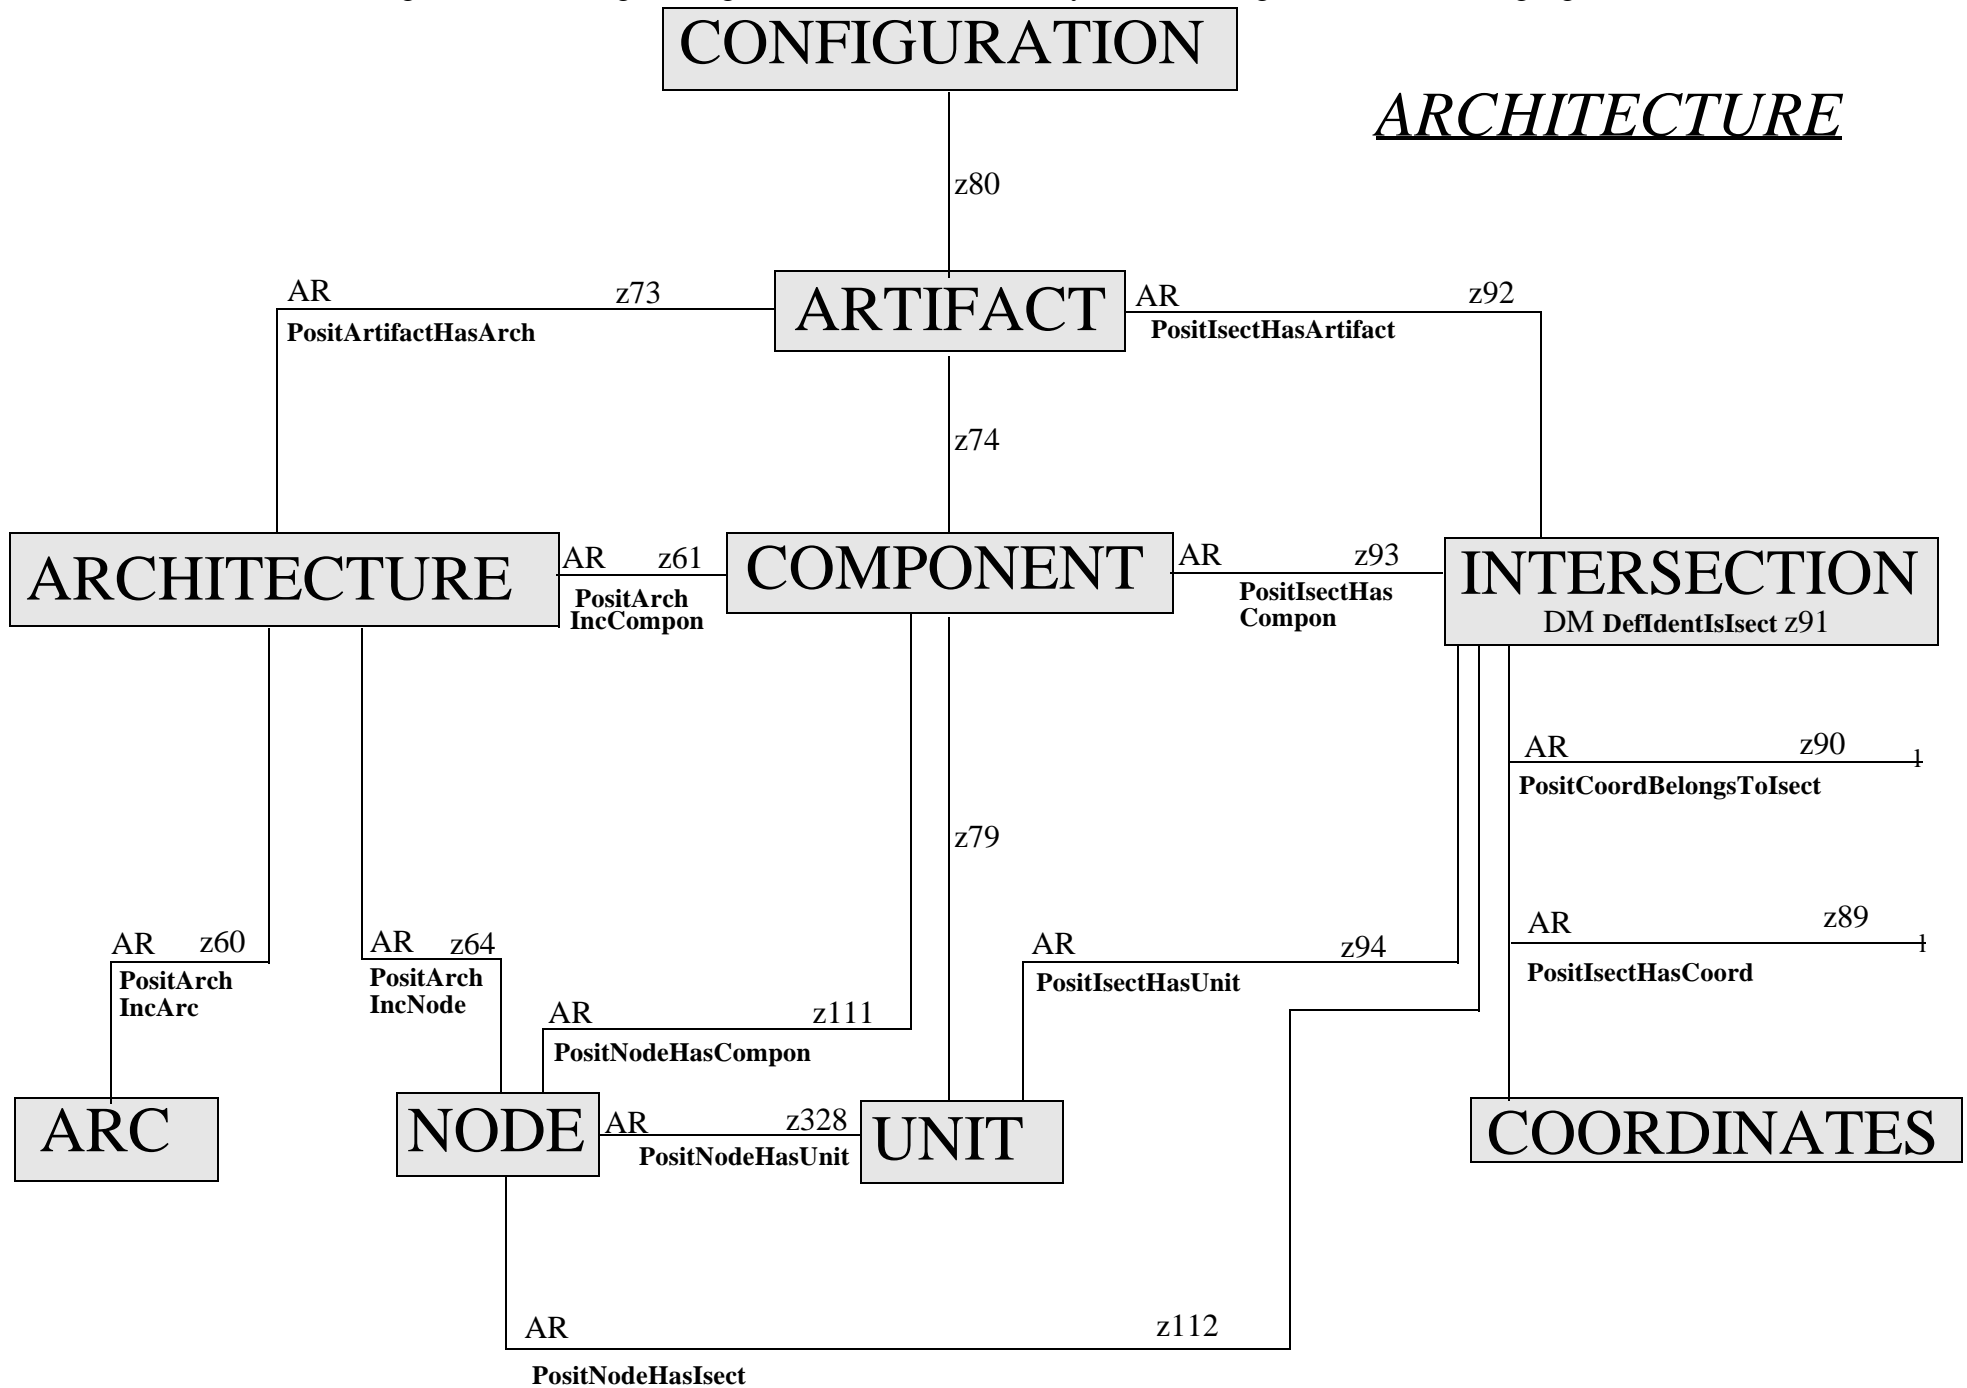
CONFIGURATION

ARCHITECTURE

z80

AR
PositArtifactHasArch
z73

ARTIFACT

AR
PositIsectHasArtifact
z92

z74

ARCHITECTURE

AR z61
PositArch IncCompon

COMPONENT

AR
PositIsectHas Compon
z93

INTERSECTION
DM DefIdentIsIsect z91

AR z90
PositCoordBelongsToIsect

z79

AR z89
PositIsectHasCoord

AR z60
PositArch IncArc

AR z64
PositArch IncNode

AR
PositIsectHasUnit
z94

AR
PositNodeHasCompon
z111

ARC

NODE

AR
PositNodeHasUnit
z328

UNIT

COORDINATES

AR
PositNodeHasIsect
z112